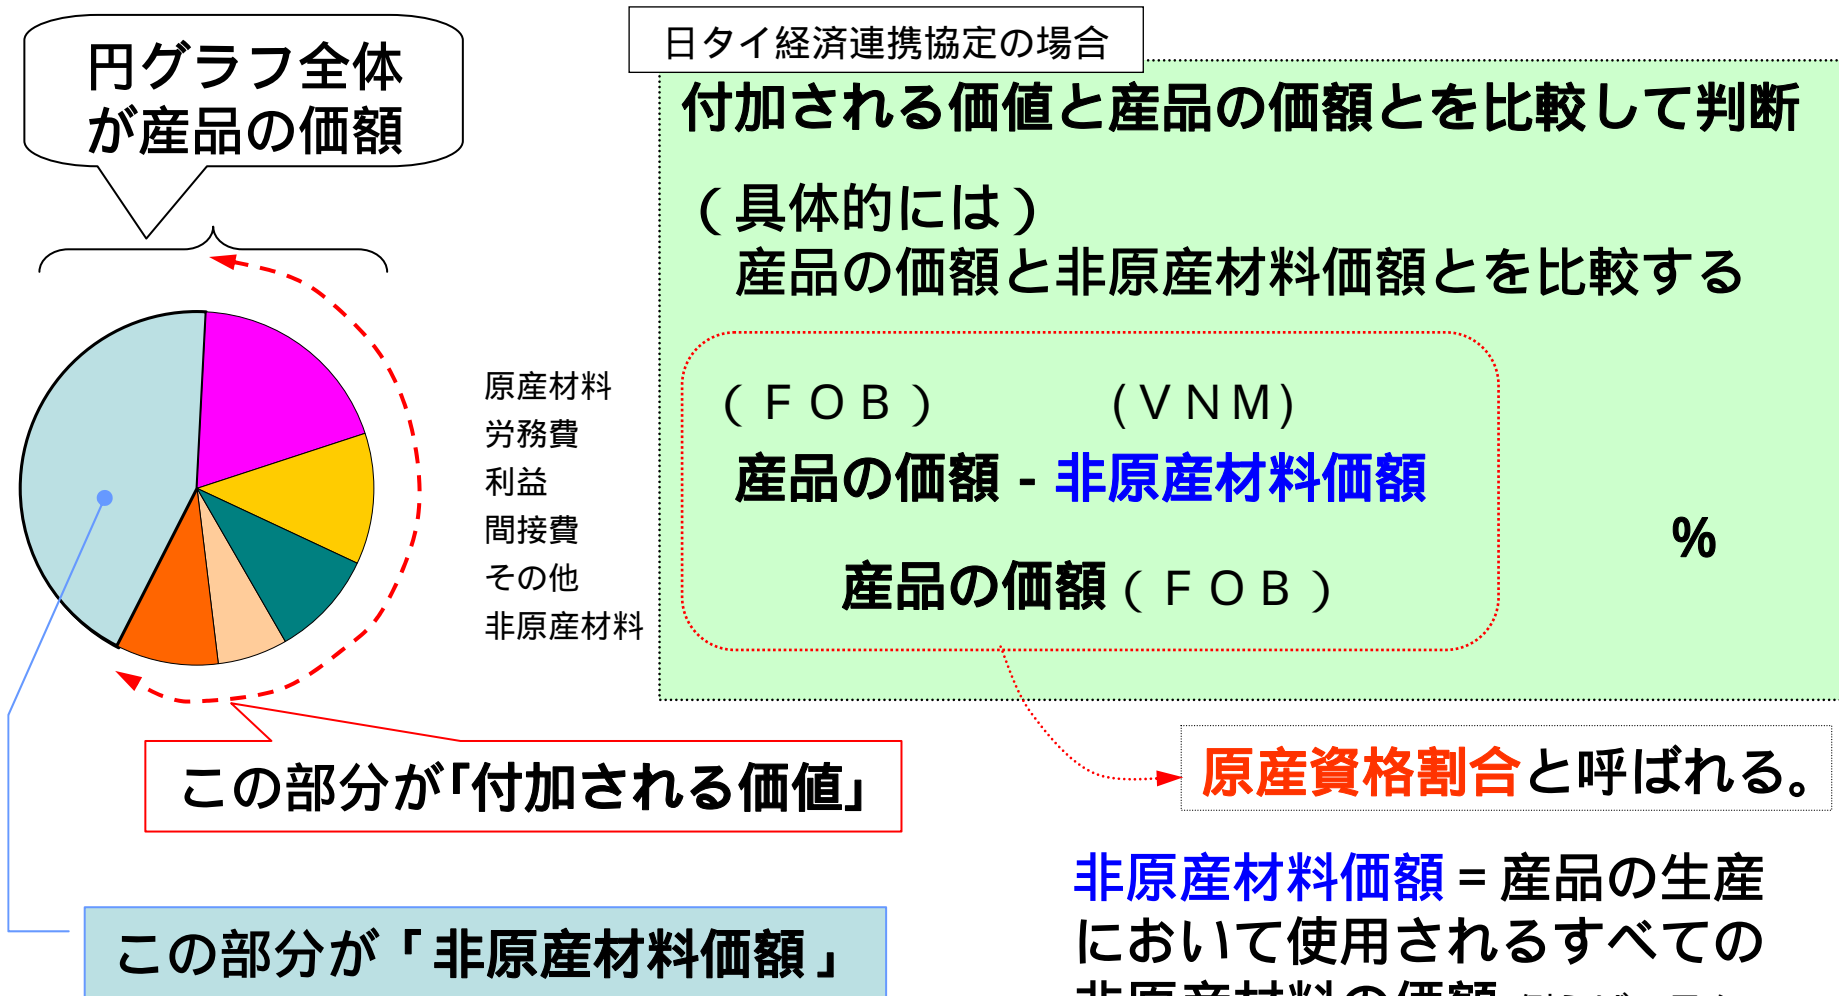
円グラフ全体が産品の価額

日タイ経済連携協定の場合

付加される価値と産品の価額とを比較して判断

（具体的には）
産品の価額と非原産材料価額とを比較する

原産材料
労務費
利益
間接費
その他
非原産材料

（ＦＯＢ）　　（ＶＮＭ）
産品の価額 - 非原産材料価額

産品の価額（ＦＯＢ）

%

原産資格割合と呼ばれる。

この部分が「付加される価値」

非原産材料価額 = 産品の生産において使用されるすべての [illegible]

この部分が「非原産材料価額」